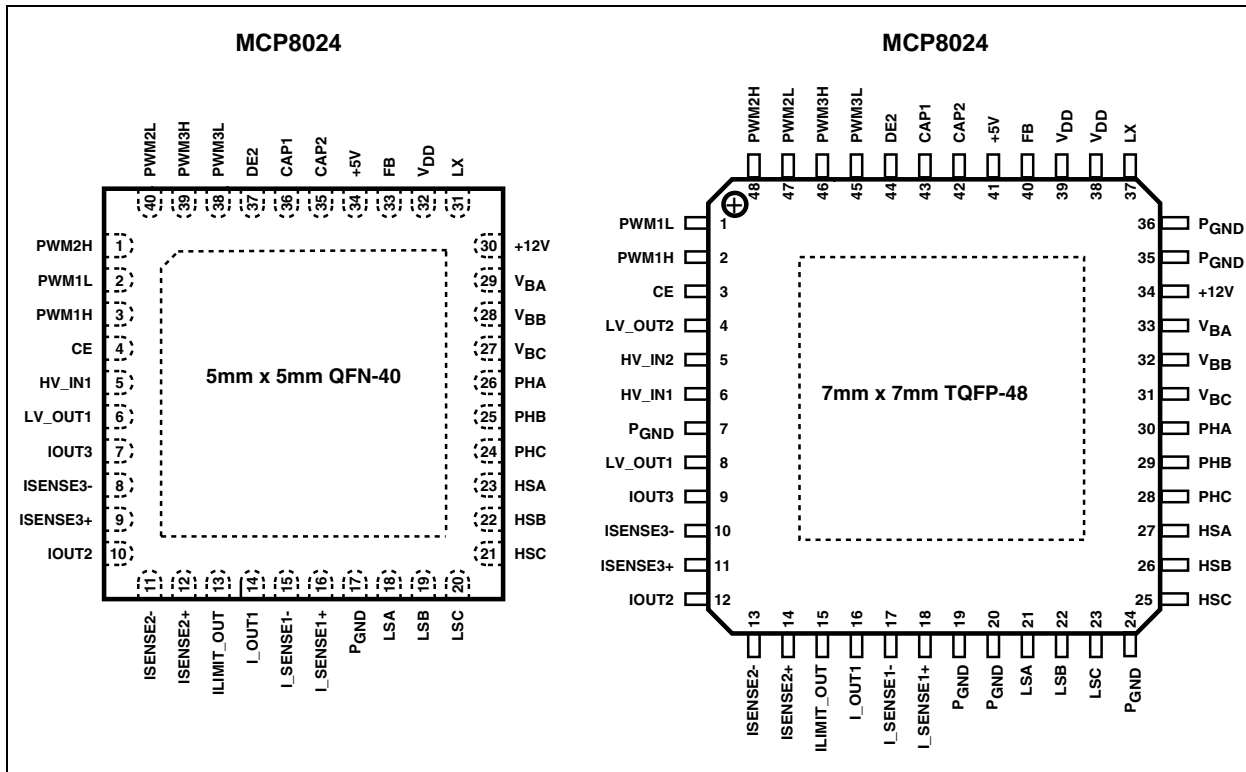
MCP8024

PWM2L 40
PWM3H 39
PWM3L 38
DE2 37
CAP1 36
CAP2 35
+5V 34
FB 33
$V_{DD}$ 32
LX 31

PWM2H 1
PWM1L 2
PWM1H 3
CE 4
HV_IN1 5
LV_OUT1 6
IOUT3 7
ISENSE3- 8
ISENSE3+ 9
IOUT2 10

30 +12V
29 $V_{BA}$
28 $V_{BB}$
27 $V_{BC}$
26 PHA
25 PHB
24 PHC
23 HSA
22 HSB
21 HSC

5mm x 5mm QFN-40

11 ISENSE2-
12 ISENSE2+
13 ILIMIT_OUT
14 I_OUT1
15 I_SENSE1-
16 I_SENSE1+
17 $P_{GND}$
18 LSA
19 LSB
20 LSC

MCP8024

PWM2H 48
PWM2L 47
PWM3H 46
PWM3L 45
DE2 44
CAP1 43
CAP2 42
+5V 41
FB 40
$V_{DD}$ 39
$V_{DD}$ 38
LX 37

PWM1L 1
PWM1H 2
CE 3
LV_OUT2 4
HV_IN2 5
HV_IN1 6
$P_{GND}$ 7
LV_OUT1 8
IOUT3 9
ISENSE3- 10
ISENSE3+ 11
IOUT2 12

36 $P_{GND}$
35 $P_{GND}$
34 +12V
33 $V_{BA}$
32 $V_{BB}$
31 $V_{BC}$
30 PHA
29 PHB
28 PHC
27 HSA
26 HSB
25 HSC

7mm x 7mm TQFP-48

13 ISENSE2-
14 ISENSE2+
15 ILIMIT_OUT
16 I_OUT1
17 I_SENSE1-
18 I_SENSE1+
19 $P_{GND}$
20 $P_{GND}$
21 LSA
22 LSB
23 LSC
24 $P_{GND}$